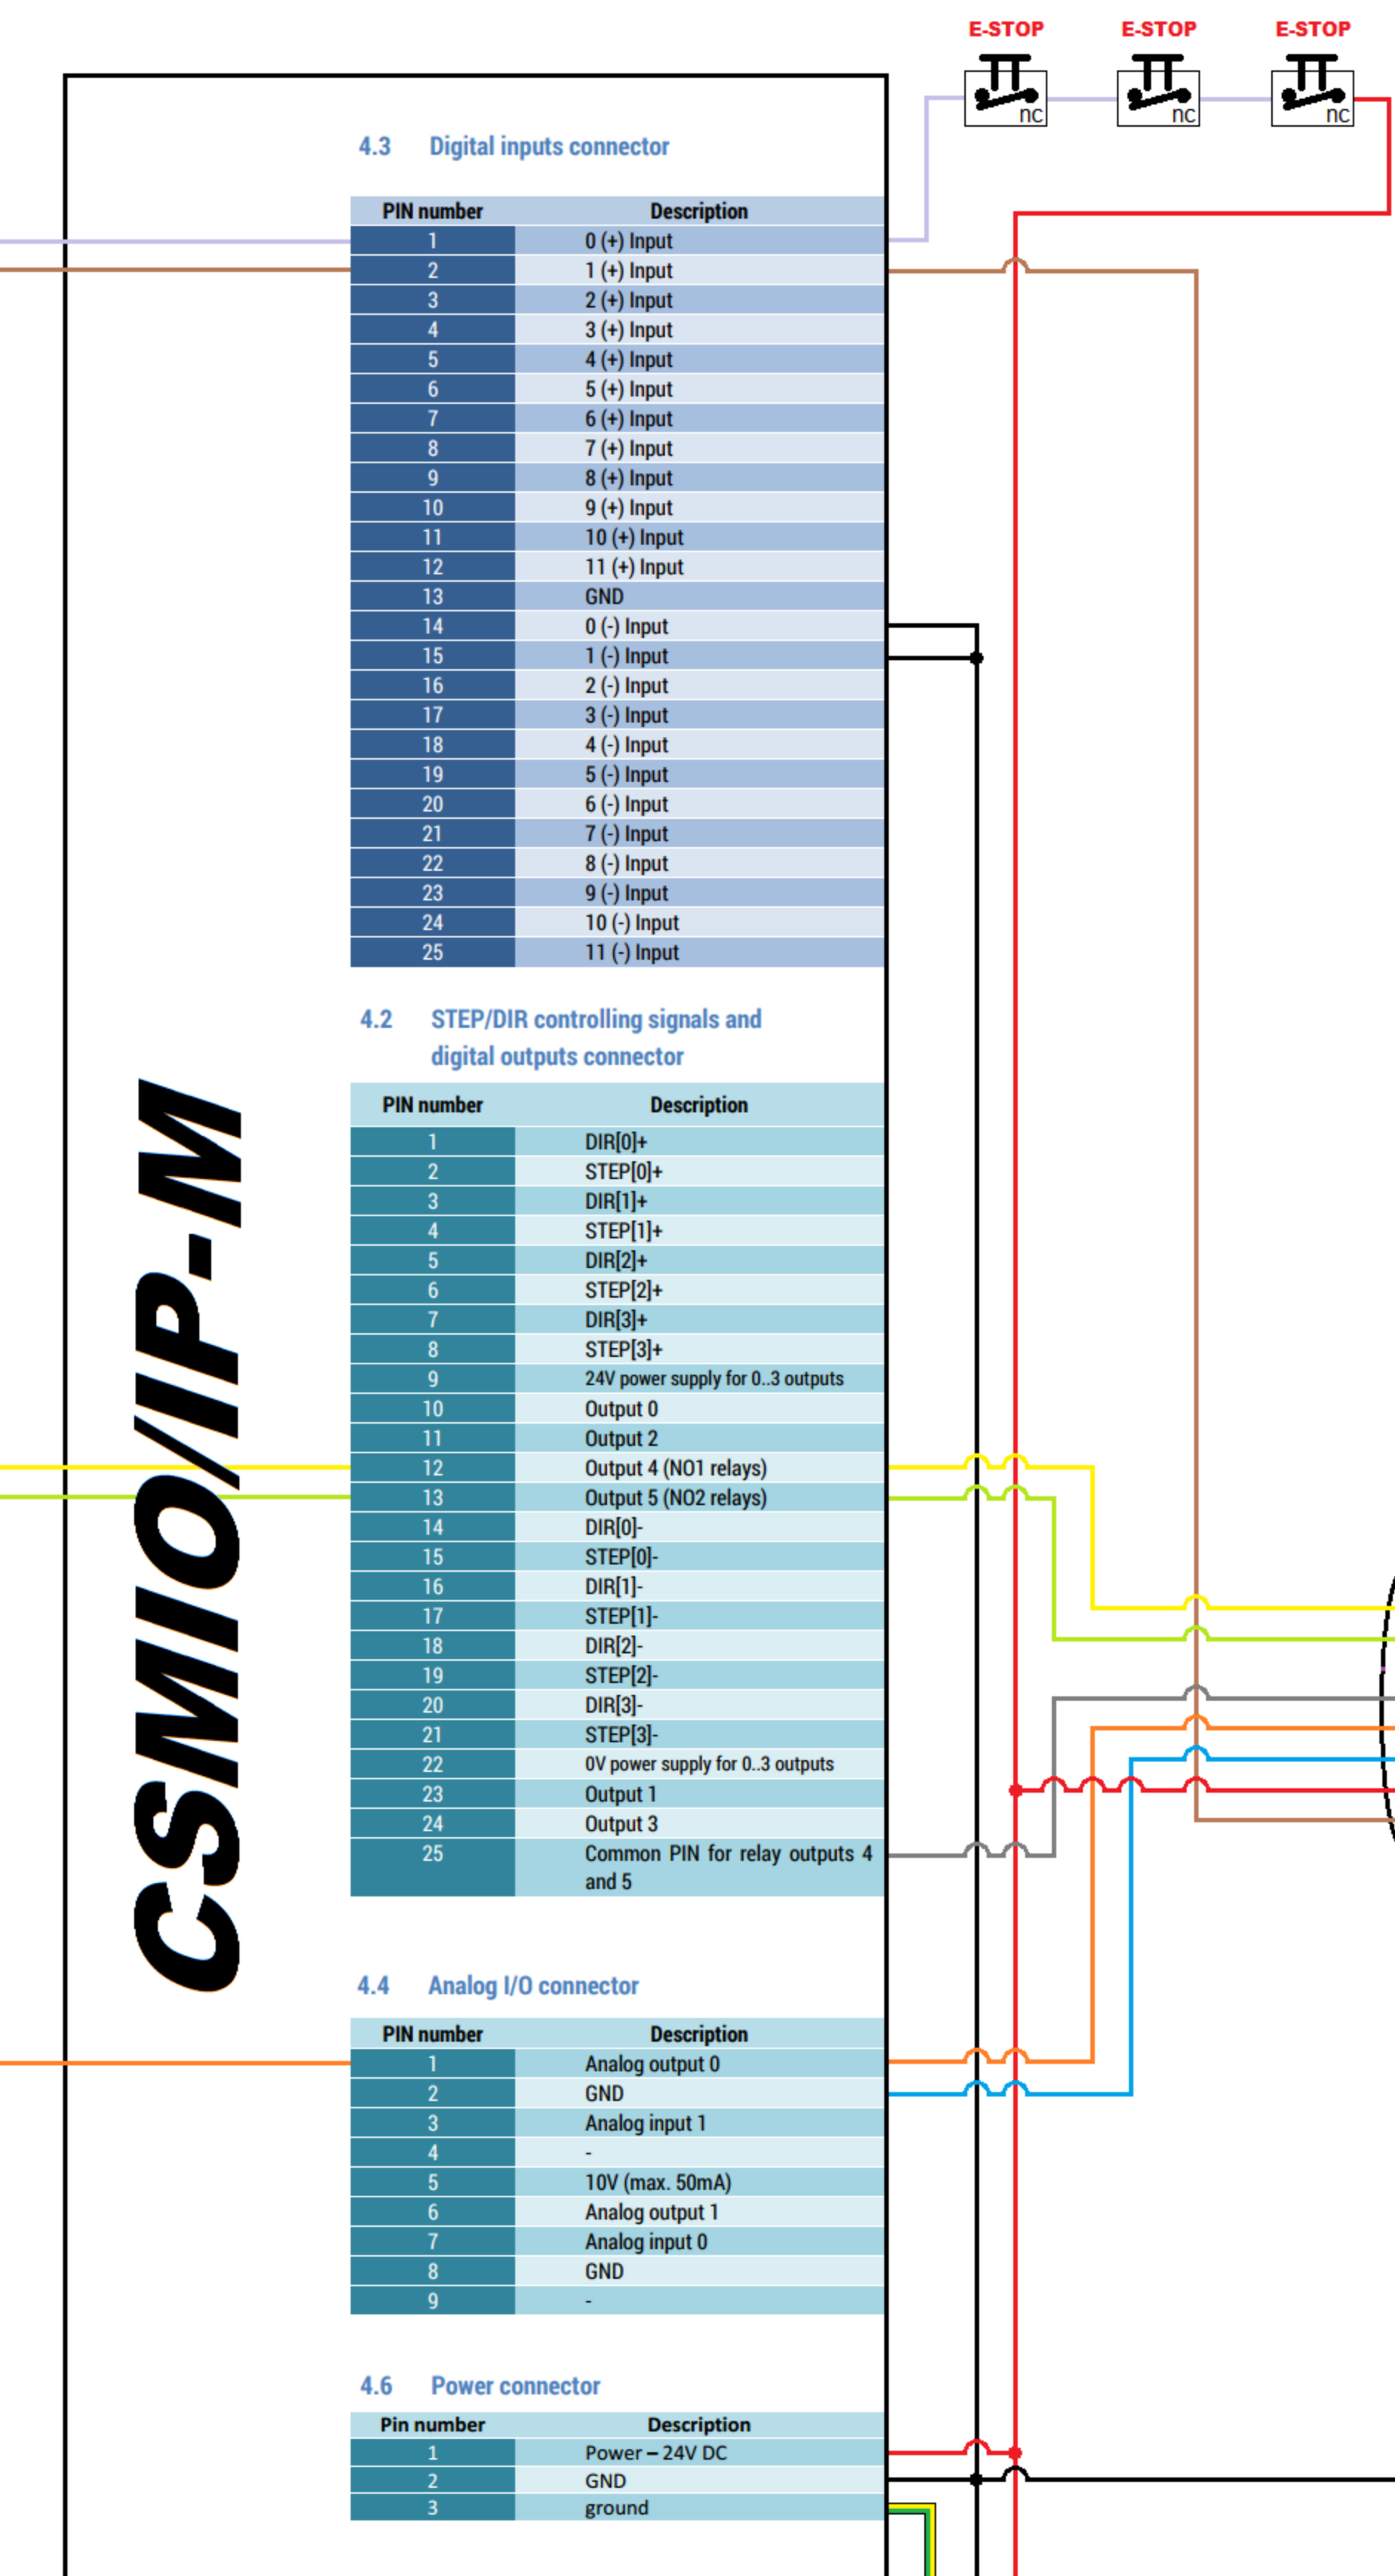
E-STOP E-STOP E-STOP

nc nc nc

4.3 Digital inputs connector

| PIN number | Description |
|---|---|
| 1 | 0 (+) Input |
| 2 | 1 (+) Input |
| 3 | 2 (+) Input |
| 4 | 3 (+) Input |
| 5 | 4 (+) Input |
| 6 | 5 (+) Input |
| 7 | 6 (+) Input |
| 8 | 7 (+) Input |
| 9 | 8 (+) Input |
| 10 | 9 (+) Input |
| 11 | 10 (+) Input |
| 12 | 11 (+) Input |
| 13 | GND |
| 14 | 0 (-) Input |
| 15 | 1 (-) Input |
| 16 | 2 (-) Input |
| 17 | 3 (-) Input |
| 18 | 4 (-) Input |
| 19 | 5 (-) Input |
| 20 | 6 (-) Input |
| 21 | 7 (-) Input |
| 22 | 8 (-) Input |
| 23 | 9 (-) Input |
| 24 | 10 (-) Input |
| 25 | 11 (-) Input |

4.2 STEP/DIR controlling signals and digital outputs connector

| PIN number | Description |
|---|---|
| 1 | DIR[0]+ |
| 2 | STEP[0]+ |
| 3 | DIR[1]+ |
| 4 | STEP[1]+ |
| 5 | DIR[2]+ |
| 6 | STEP[2]+ |
| 7 | DIR[3]+ |
| 8 | STEP[3]+ |
| 9 | 24V power supply for 0..3 outputs |
| 10 | Output 0 |
| 11 | Output 2 |
| 12 | Output 4 (NO1 relays) |
| 13 | Output 5 (NO2 relays) |
| 14 | DIR[0]- |
| 15 | STEP[0]- |
| 16 | DIR[1]- |
| 17 | STEP[1]- |
| 18 | DIR[2]- |
| 19 | STEP[2]- |
| 20 | DIR[3]- |
| 21 | STEP[3]- |
| 22 | 0V power supply for 0..3 outputs |
| 23 | Output 1 |
| 24 | Output 3 |
| 25 | Common PIN for relay outputs 4 and 5 |

CSMIO/IP-M

4.4 Analog I/O connector

| PIN number | Description |
|---|---|
| 1 | Analog output 0 |
| 2 | GND |
| 3 | Analog input 1 |
| 4 | - |
| 5 | 10V (max. 50mA) |
| 6 | Analog output 1 |
| 7 | Analog input 0 |
| 8 | GND |
| 9 | - |

4.6 Power connector

| Pin number | Description |
|---|---|
| 1 | Power – 24V DC |
| 2 | GND |
| 3 | ground |